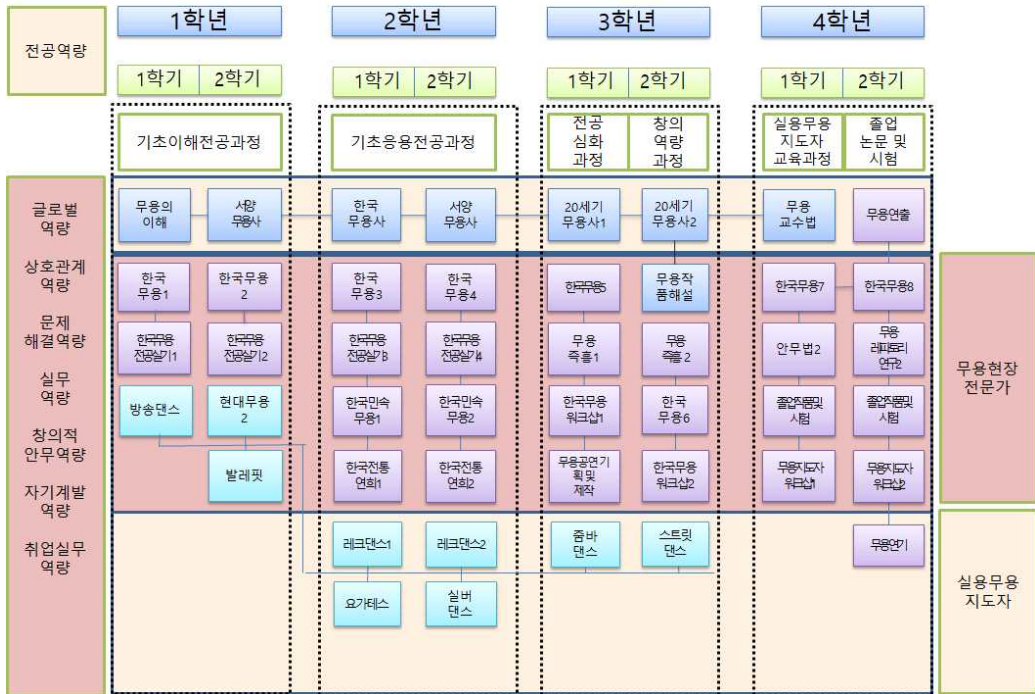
전공역량

1학년
1학기 2학기
기초이해전공과정

2학년
1학기 2학기
기초응용전공과정

3학년
1학기 2학기
전공 심화 과정
창의 역량 과정

4학년
1학기 2학기
실용무용 지도자 교육과정
졸업 논문 및 시험

글로벌 역량
상호관계 역량
문제 해결역량
실무 역량
창의적 안무역량
자기계발 역량
취업실무 역량

무용의 이해
서양 무용사
한국 무용사
서양 무용사
20세기 무용사1
20세기 무용사2
무용 교수법
무용연출

한국 무용1
한국무용 2
한국 무용3
한국 무용4
한국무용5
무용작 품해설
한국무용7
한국무용8

한국무용 전공실기1
한국무용 전공실기2
한국무용 전공실기3
한국무용 전공실기4
무용 즉흥1
무용 즉흥 2
안무법2
무용 레퍼토리 연구2

방송댄스
현대무용 2
한국민속 무용1
한국민속 무용2
한국무용 워크샵1
한국 무용6
졸업작품및 시험
졸업작품및 시험

발레핏
한국전통 연희1
한국전통 연희2
무용공연기 획 및 제작
한국무용 워크샵2
무용지도자 워크샵1
무용지도자 워크샵2

레크댄스1
레크댄스2
줌바 댄스
스트릿 댄스
무용연기

요가테스
실버 댄스

무용현장 전문가

실용무용 지도자